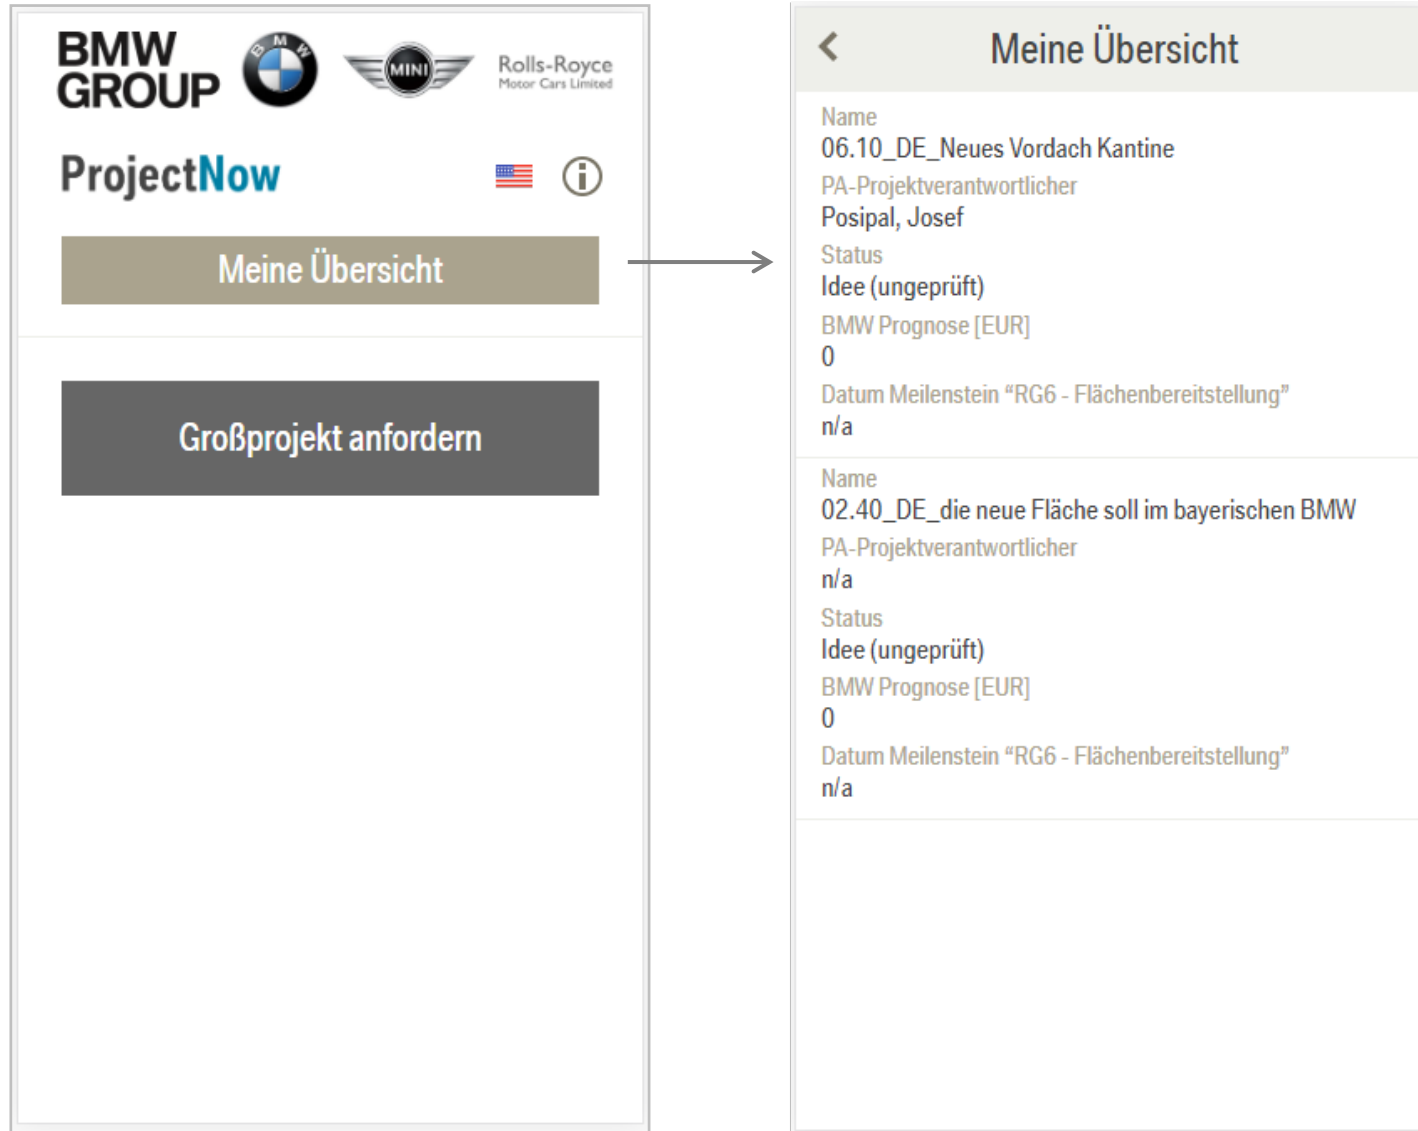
BMW GROUP

BMW

MINI

Rolls-Royce
Motor Cars Limited

ProjectNow

Meine Übersicht

Großprojekt anfordern

Meine Übersicht

Name
06.10_DE_Neues Vordach Kantine
PA-Projektverantwortlicher
Posipal, Josef
Status
Idee (ungeprüft)
BMW Prognose [EUR]
0
Datum Meilenstein “RG6 - Flächenbereitstellung”
n/a

Name
02.40_DE_die neue Fläche soll im bayerischen BMW
PA-Projektverantwortlicher
n/a
Status
Idee (ungeprüft)
BMW Prognose [EUR]
0
Datum Meilenstein “RG6 - Flächenbereitstellung”
n/a